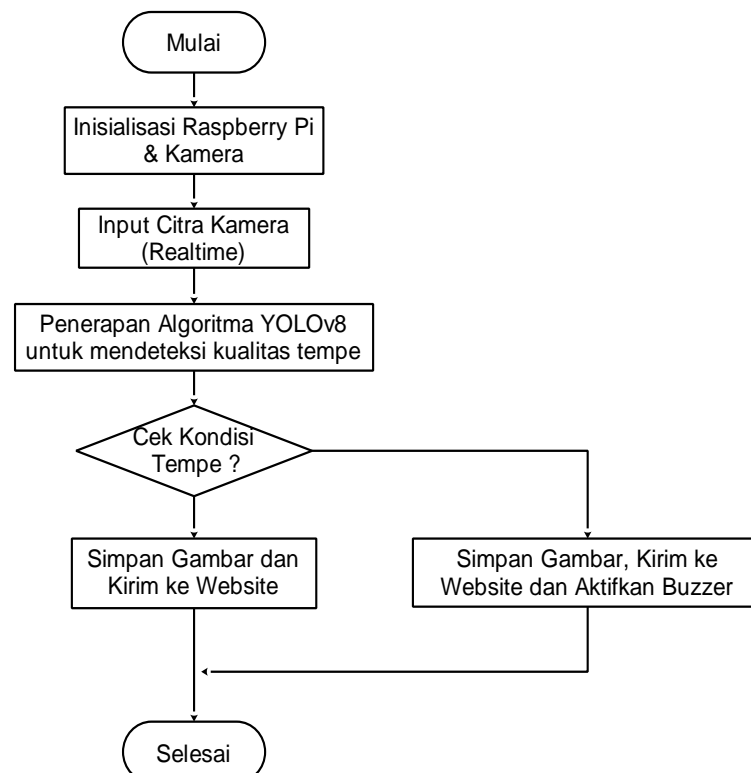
Mulai

Inisialisasi Raspberry Pi & Kamera

Input Citra Kamera (Realtime)

Penerapan Algoritma YOLOv8 untuk mendeteksi kualitas tempe

Cek Kondisi Tempe ?

Simpan Gambar dan Kirim ke Website

Simpan Gambar, Kirim ke Website dan Aktifkan Buzzer

Selesai